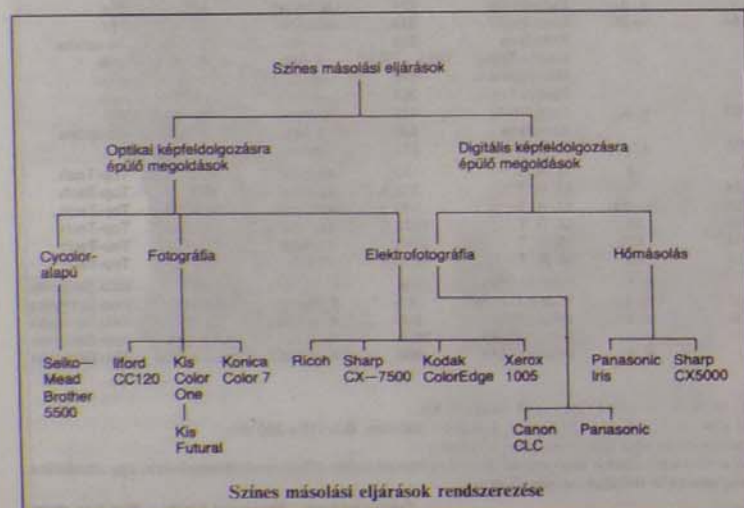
Színes másolási eljárások

Optikai képfeldolgozásra épülő megoldások

Digitális képfeldolgozásra épülő megoldások

Cycolor-alapú

Fotográfia

Elektrofotográfia

Hőmásolás

Seiko—Mead Brother 5500

Ilford CC120

Kis Color One

Kis Futural

Konica Color 7

Ricoh

Sharp CX—7500

Kodak ColorEdge

Xerox 1005

Canon CLC

Panasonic

Panasonic Iris

Sharp CX5000

Színes másolási eljárások rendszerezése